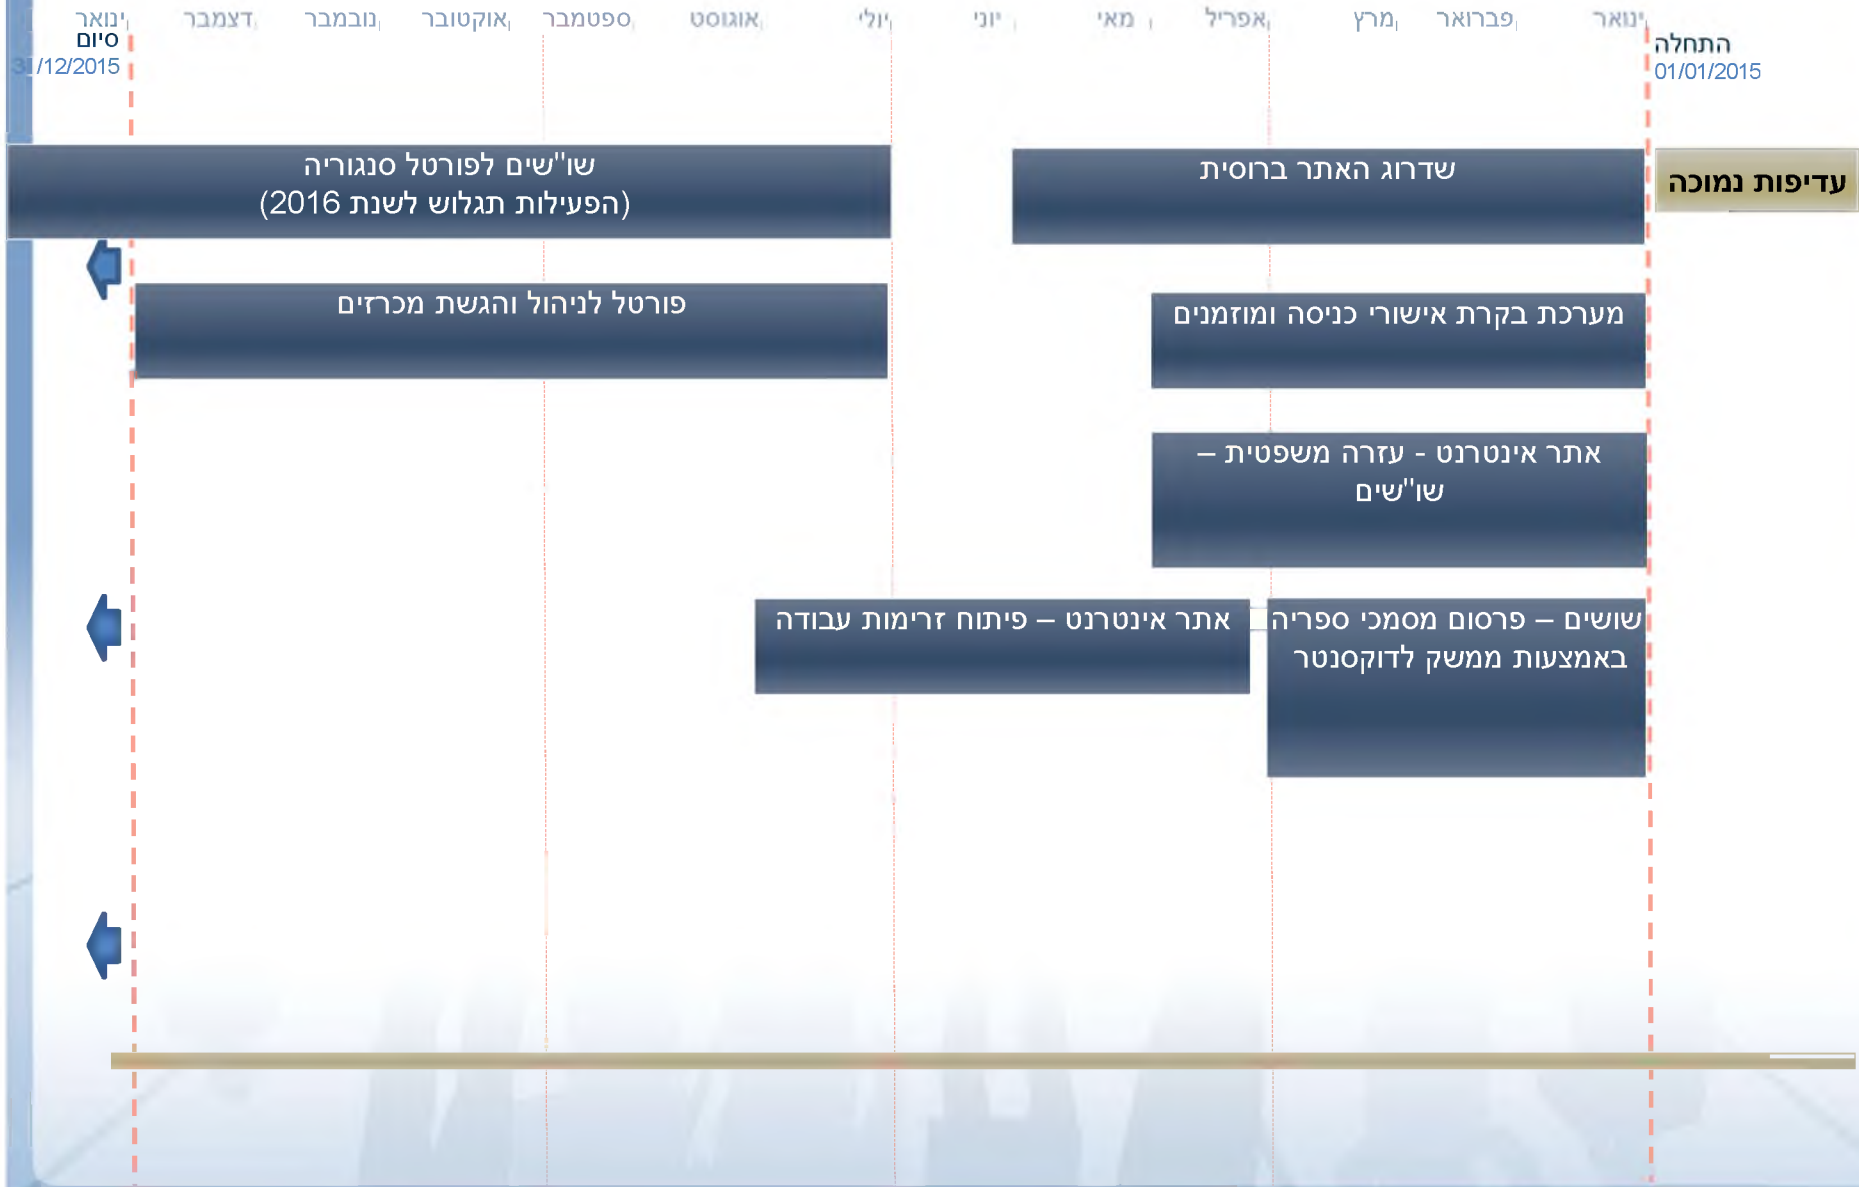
ינואר פברואר מרץ אפריל מאי יוני יולי אוגוסט ספטמבר אוקטובר נובמבר דצמבר ינואר

התחלה
01/01/2015

סיום
31/12/2015

עדיפות נמוכה

שדרוג האתר ברוסית

שו"שים לפורטל סנגוריה
(הפעילות תגלוש לשנת 2016)

מערכת בקרת אישורי כניסה ומוזמנים

פורטל לניהול והגשת מכרזים

אתר אינטרנט - עזרה משפטית – שו"שים

שושים – פרסום מסמכי ספריה באמצעות ממשק לדוקסנטר

אתר אינטרנט – פיתוח זרימות עבודה